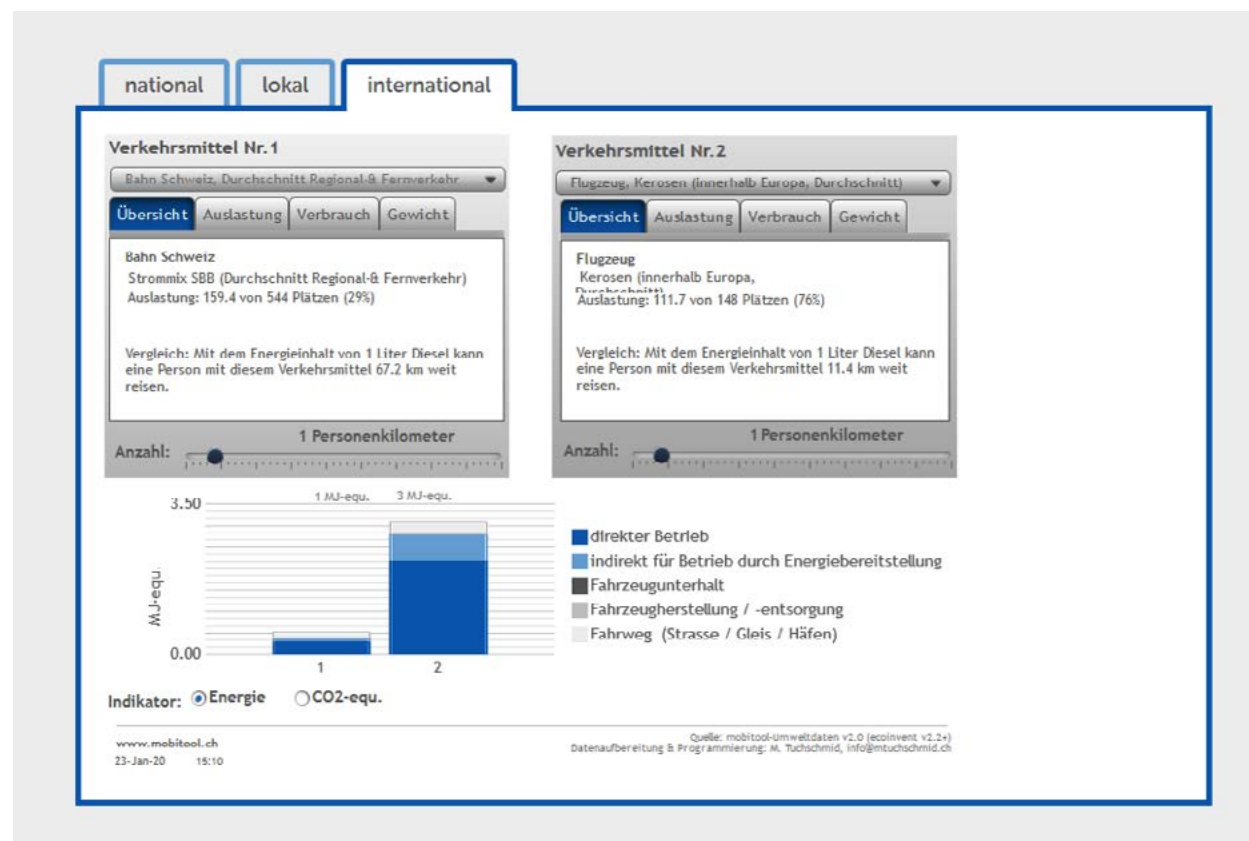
national | lokal | international

Verkehrsmittel Nr. 1

Bahn Schweiz, Durchschnitt Regional-& Fernverkehr

Übersicht | Auslastung | Verbrauch | Gewicht

Bahn Schweiz
Strommix SBB (Durchschnitt Regional-& Fernverkehr)
Auslastung: 159.4 von 544 Plätzen (29%)

Vergleich: Mit dem Energieinhalt von 1 Liter Diesel kann eine Person mit diesem Verkehrsmittel 67.2 km weit reisen.

Anzahl: 1 Personenkilometer

Verkehrsmittel Nr. 2

Flugzeug, Kerosen (innerhalb Europa, Durchschnitt)

Übersicht | Auslastung | Verbrauch | Gewicht

Flugzeug
Kerosen (innerhalb Europa, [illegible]
Auslastung: 111.7 von 148 Plätzen (76%)

Vergleich: Mit dem Energieinhalt von 1 Liter Diesel kann eine Person mit diesem Verkehrsmittel 11.4 km weit reisen.

Anzahl: 1 Personenkilometer

3.50
1 MJ-equ.
3 MJ-equ.
MJ-equ.
0.00
1
2

direkter Betrieb
indirekt für Betrieb durch Energiebereitstellung
Fahrzeugunterhalt
Fahrzeugherstellung / -entsorgung
Fahrweg (Strasse / Gleis / Häfen)

Indikator: Energie CO2-equ.

www.mobitool.ch
23-Jan-20 15:10

Quelle: mobitool-Umweltdaten v2.0 (ecoinvent v2.2+)
Datenaufbereitung & Programmierung: M. Tuchschmid, info@mtuchschmid.ch